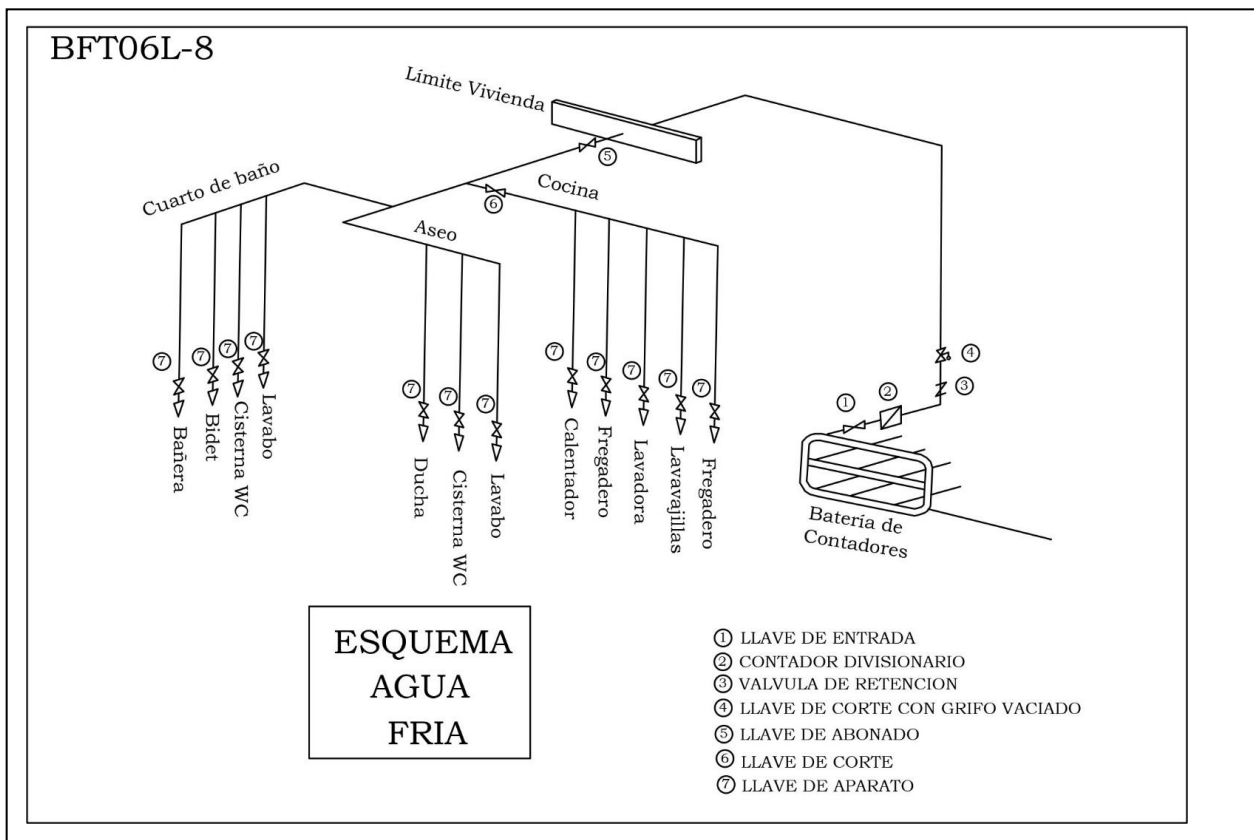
BFT06L-8

Límite Vivienda

⑤

Cuarto de baño

⑥

Cocina

Aseo

⑦ Bañera
⑦ Bidet
⑦ Cisterna WC
⑦ Lavabo

⑦ Ducha
⑦ Cisterna WC
⑦ Lavabo

⑦ Calentador
⑦ Fregadero
⑦ Lavadora
⑦ Lavavajillas
⑦ Fregadero

④
③
①
②

Batería de Contadores

ESQUEMA
AGUA
FRIA

① LLAVE DE ENTRADA
② CONTADOR DIVISIONARIO
③ VALVULA DE RETENCION
④ LLAVE DE CORTE CON GRIFO VACIADO
⑤ LLAVE DE ABONADO
⑥ LLAVE DE CORTE
⑦ LLAVE DE APARATO